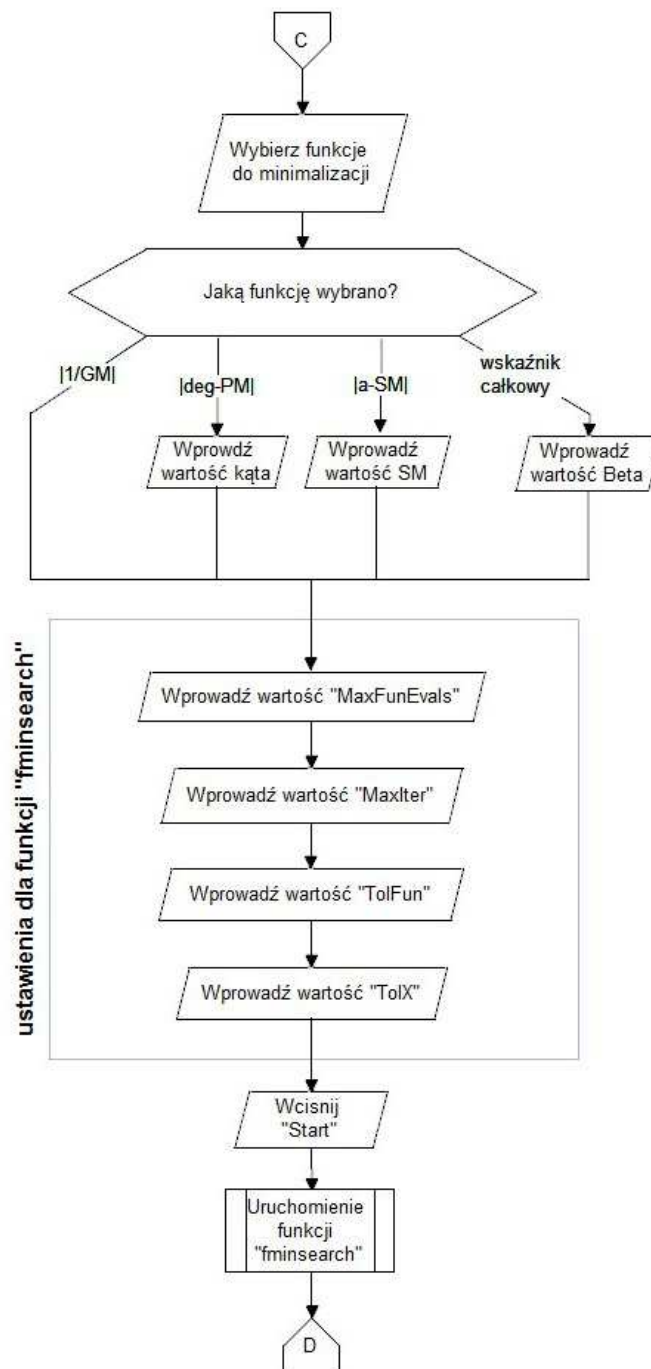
C

Wybierz funkcje do minimalizacji

Jaką funkcję wybrano?

|1/GM|

|deg-PM|

|a-SM|

wskaźnik całkowy

Wprowdź wartość kąta

Wprowadź wartość SM

Wprowadź wartość Beta

ustawienia dla funkcji "fminsearch"

Wprowadź wartość "MaxFunEvals"

Wprowadź wartość "MaxIter"

Wprowadź wartość "TolFun"

Wprowadź wartość "TolX"

Wcisnij "Start"

Uruchomienie funkcji "fminsearch"

D